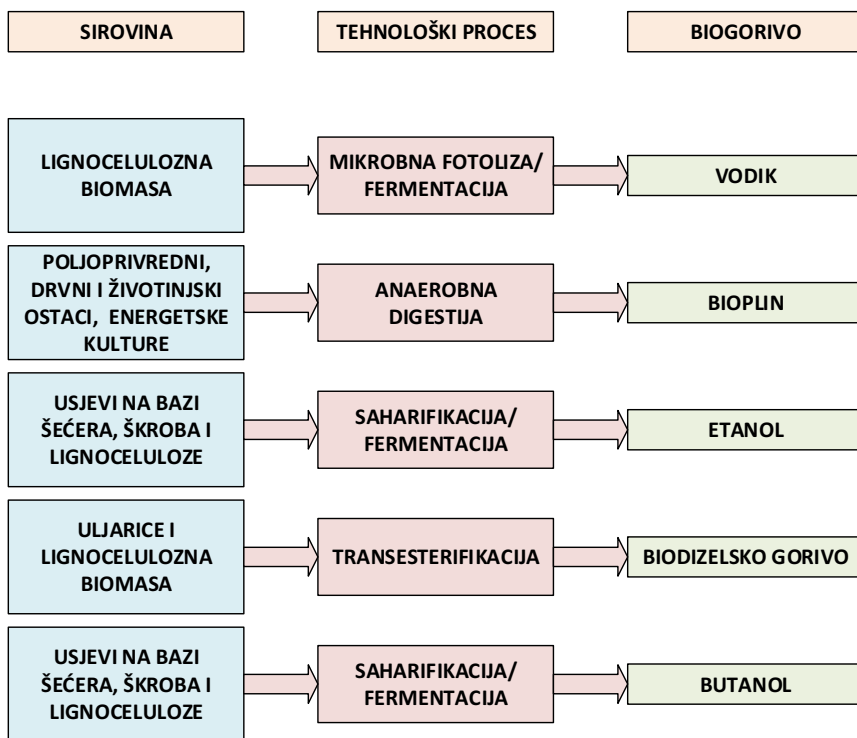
SIROVINA

TEHNOLOŠKI PROCES

BIOGORIVO

LIGNOCELULOZNA BIOMASA

MIKROBNA FOTOLIZA/ FERMENTACIJA

VODIK

POLJOPRIVREDNI, DRVNI I ŽIVOTINJSKI OSTACI, ENERGETSKE KULTURE

ANAEROBNA DIGESTIJA

BIOPLIN

USJEVI NA BAZI ŠEĆERA, ŠKROBA I LIGNOCELULOZE

SAHARIFIKACIJA/ FERMENTACIJA

ETANOL

ULJARICE I LIGNOCELULOZNA BIOMASA

TRANSESTERIFIKACIJA

BIODIZELSKO GORIVO

USJEVI NA BAZI ŠEĆERA, ŠKROBA I LIGNOCELULOZE

SAHARIFIKACIJA/ FERMENTACIJA

BUTANOL